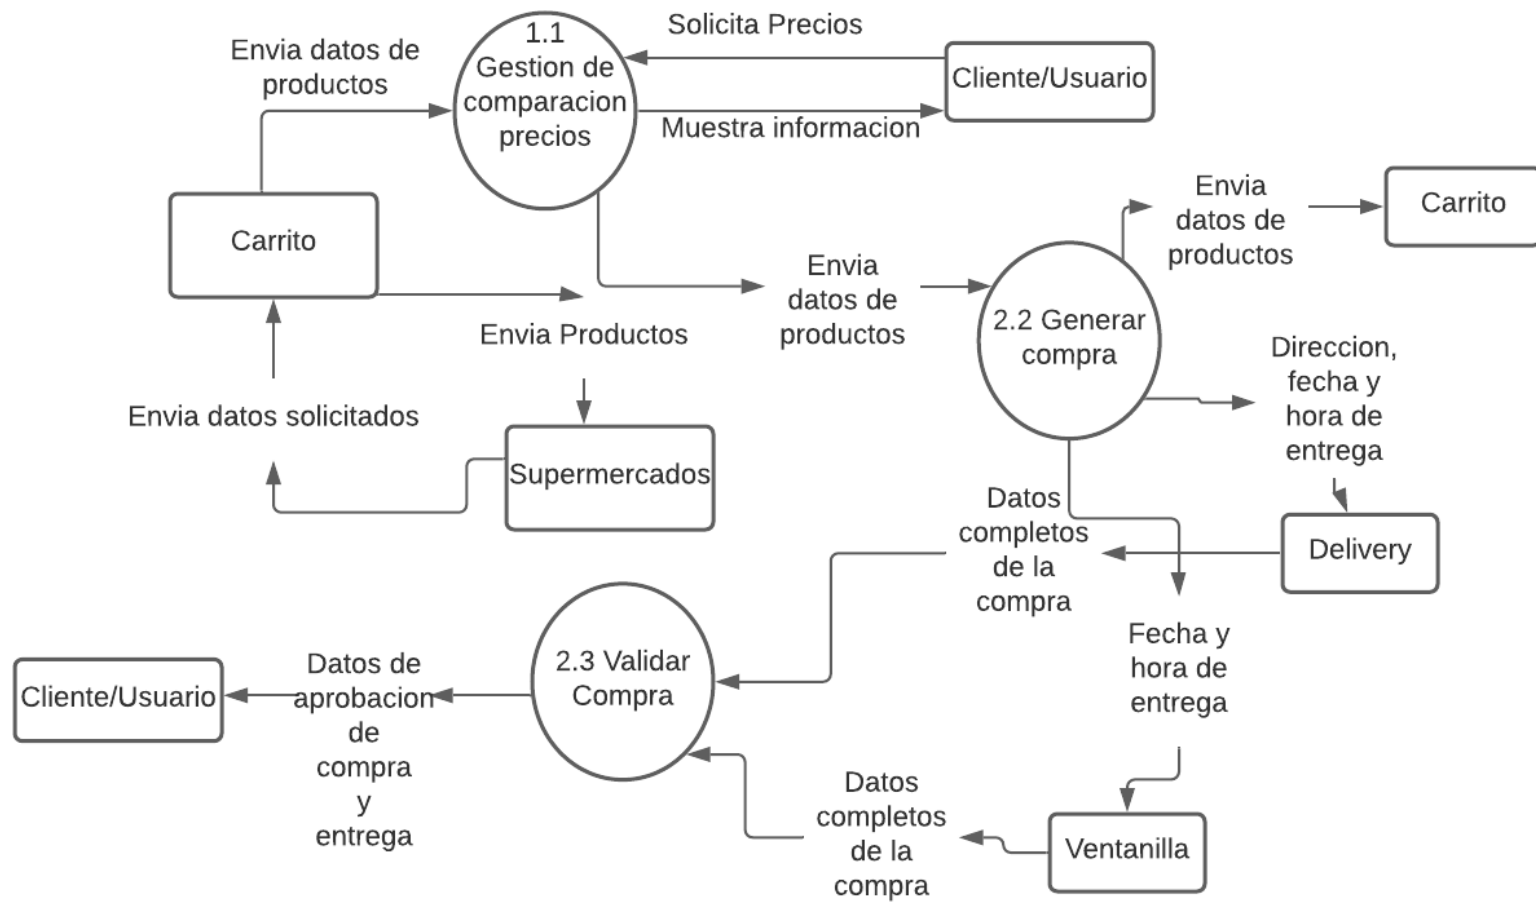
Solicita Precios

Envia datos de productos

1.1
Gestion de comparacion precios

Cliente/Usuario

Muestra informacion

Carrito

Envia datos de productos

Carrito

Envia datos de productos

2.2 Generar compra

Envia Productos

Direccion, fecha y hora de entrega

Envia datos solicitados

Supermercados

Datos completos de la compra

Delivery

2.3 Validar Compra

Fecha y hora de entrega

Cliente/Usuario

Datos de aprobacion de compra y entrega

Datos completos de la compra

Ventanilla